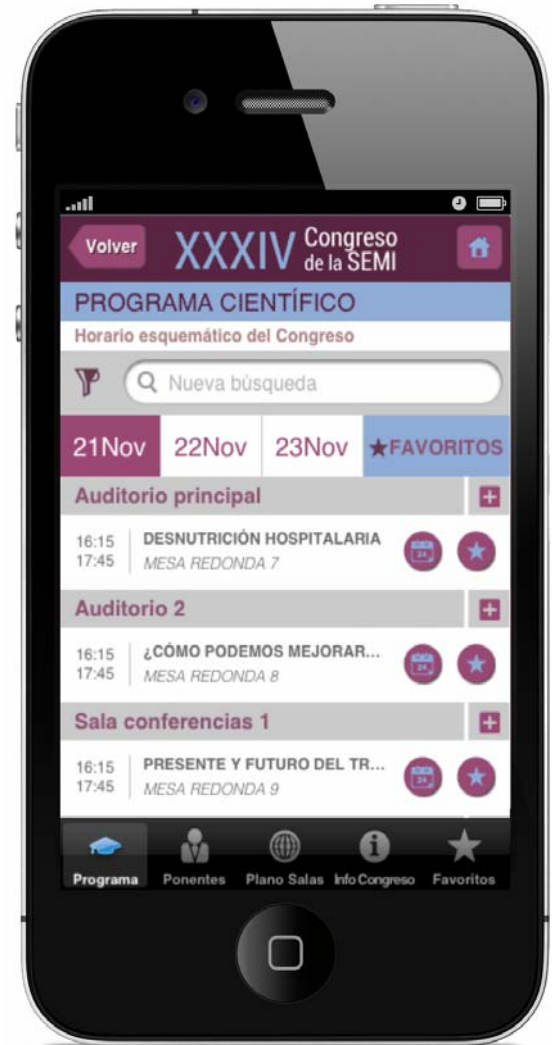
Volver

XXXIV Congreso de la SEMI

PROGRAMA CIENTÍFICO

Horario esquemático del Congreso

Nueva búsqueda

21Nov | 22Nov | 23Nov | ★FAVORITOS

Auditorio principal

16:15
17:45
DESNUTRICIÓN HOSPITALARIA
MESA REDONDA 7

Auditorio 2

16:15
17:45
¿CÓMO PODEMOS MEJORAR...
MESA REDONDA 8

Sala conferencias 1

16:15
17:45
PRESENTE Y FUTURO DEL TR...
MESA REDONDA 9

Programa | Ponentes | Plano Salas | Info Congreso | Favoritos